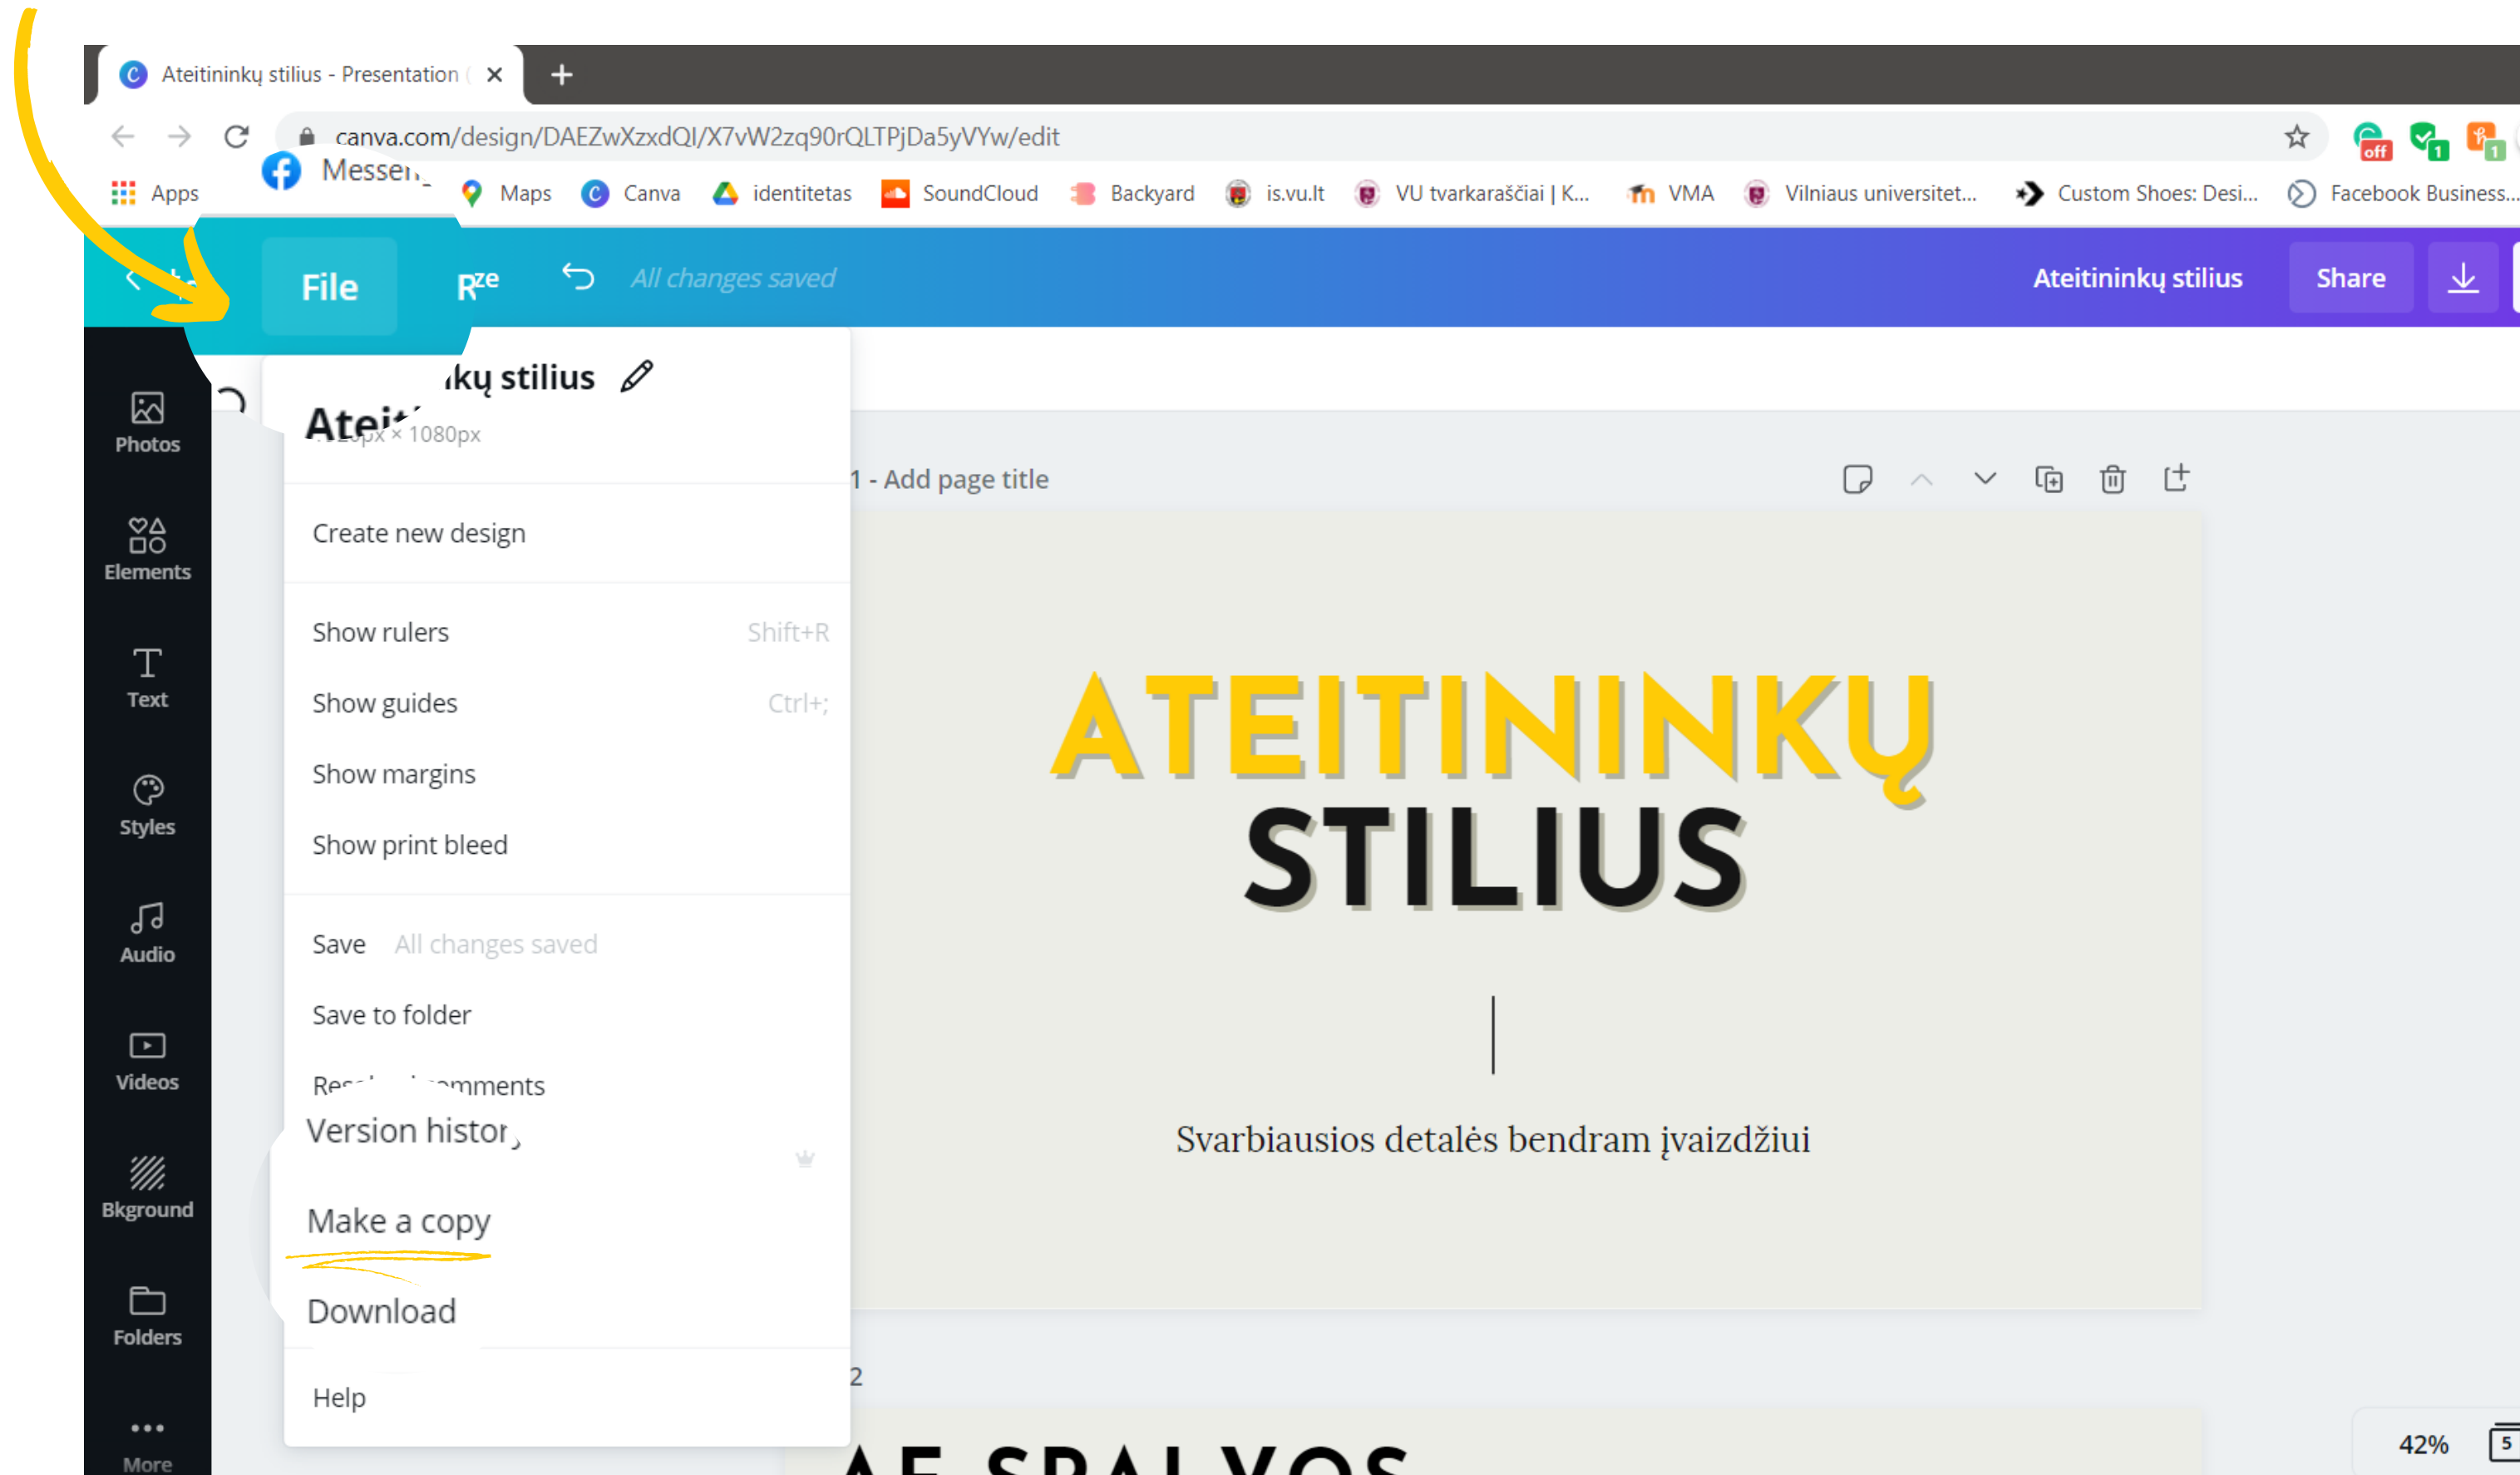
Ateitininkų stilius - Presentation (

canva.com/design/DAEZwXzxdQI/X7vW2zq90rQLTPjDa5yVYw/edit

Apps Messen Maps Canva identitetas SoundCloud Backyard is.vu.lt VU tvarkaraščiai | K... VMA Vilniaus universitet... Custom Shoes: Desi... Facebook Business...

File Rze All changes saved Ateitininkų stilius Share

Ateit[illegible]ųkų stilius
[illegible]px × 1080px

Create new design

Show rulers Shift+R
Show guides Ctrl+;
Show margins
Show print bleed

Save All changes saved
Save to folder
Re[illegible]mments
Version histor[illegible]
Make a copy
Download

Help

Photos
Elements
Text
Styles
Audio
Videos
Bkground
Folders
More

1 - Add page title

ATEITININKŲ
STILIUS

Svarbiausios detalės bendram įvaizdžiui

2

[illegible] SPALVOS

42%